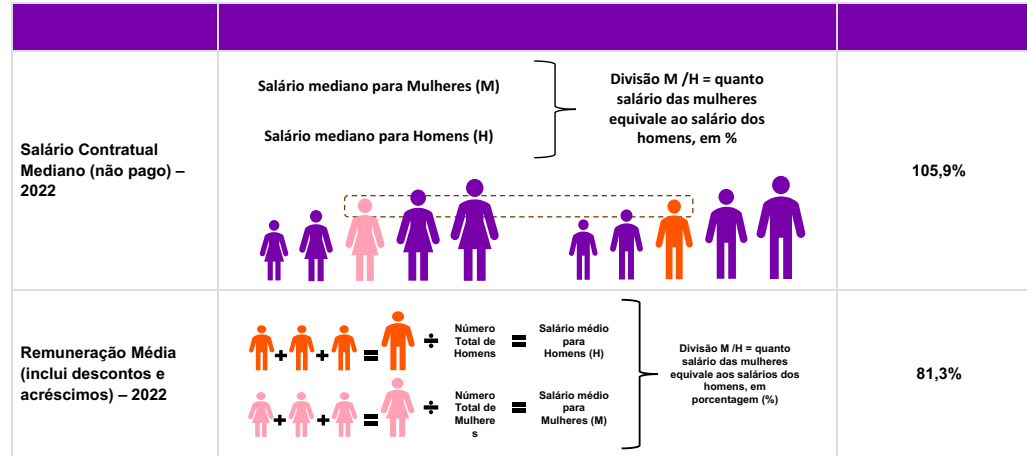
| | | |
|---|---|---|
| Salário Contratual Mediano (não pago) – 2022 | Salário mediano para Mulheres (M)<br>Salário mediano para Homens (H)<br>Divisão M /H = quanto salário das mulheres equivale ao salário dos homens, em % | 105,9% |
| Remuneração Média (inclui descontos e acréscimos) – 2022 | + + = ÷ Número Total de Homens = Salário médio para Homens (H)<br>+ + = ÷ Número Total de Mulheres = Salário médio para Mulheres (M)<br>Divisão M /H = quanto salário das mulheres equivale aos salários dos homens, em porcentagem (%) | 81,3% |